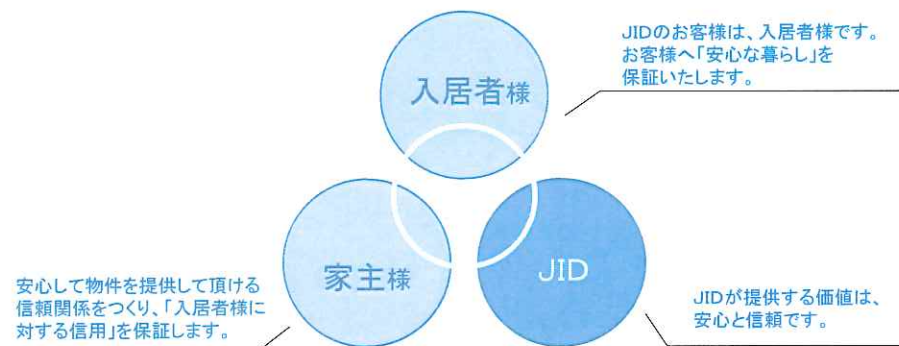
JIDのお客様は、入居者様です。
お客様へ「安心な暮らし」を
保証いたします。

入居者様

家主様

JID

安心して物件を提供して頂ける
信頼関係をつくり、「入居者様に
対する信用」を保証します。

JIDが提供する価値は、
安心と信頼です。